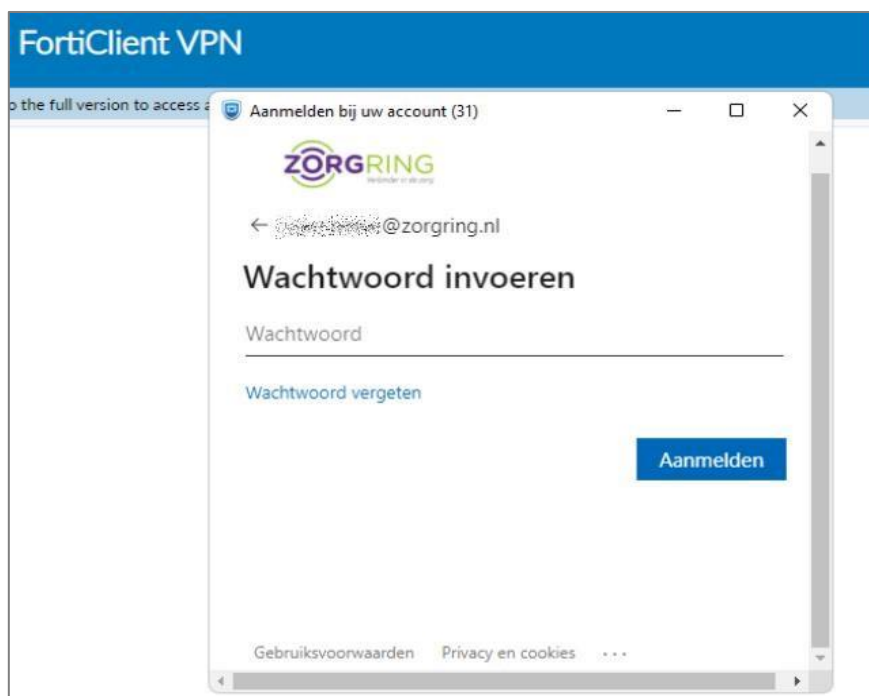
FortiClient VPN

o the full version to access a

Aanmelden bij uw account (31)

ZORGRING
Verbinder in de zorg

← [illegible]@zorgring.nl

Wachtwoord invoeren

Wachtwoord

Wachtwoord vergeten

Aanmelden

Gebruiksvoorwaarden Privacy en cookies ···